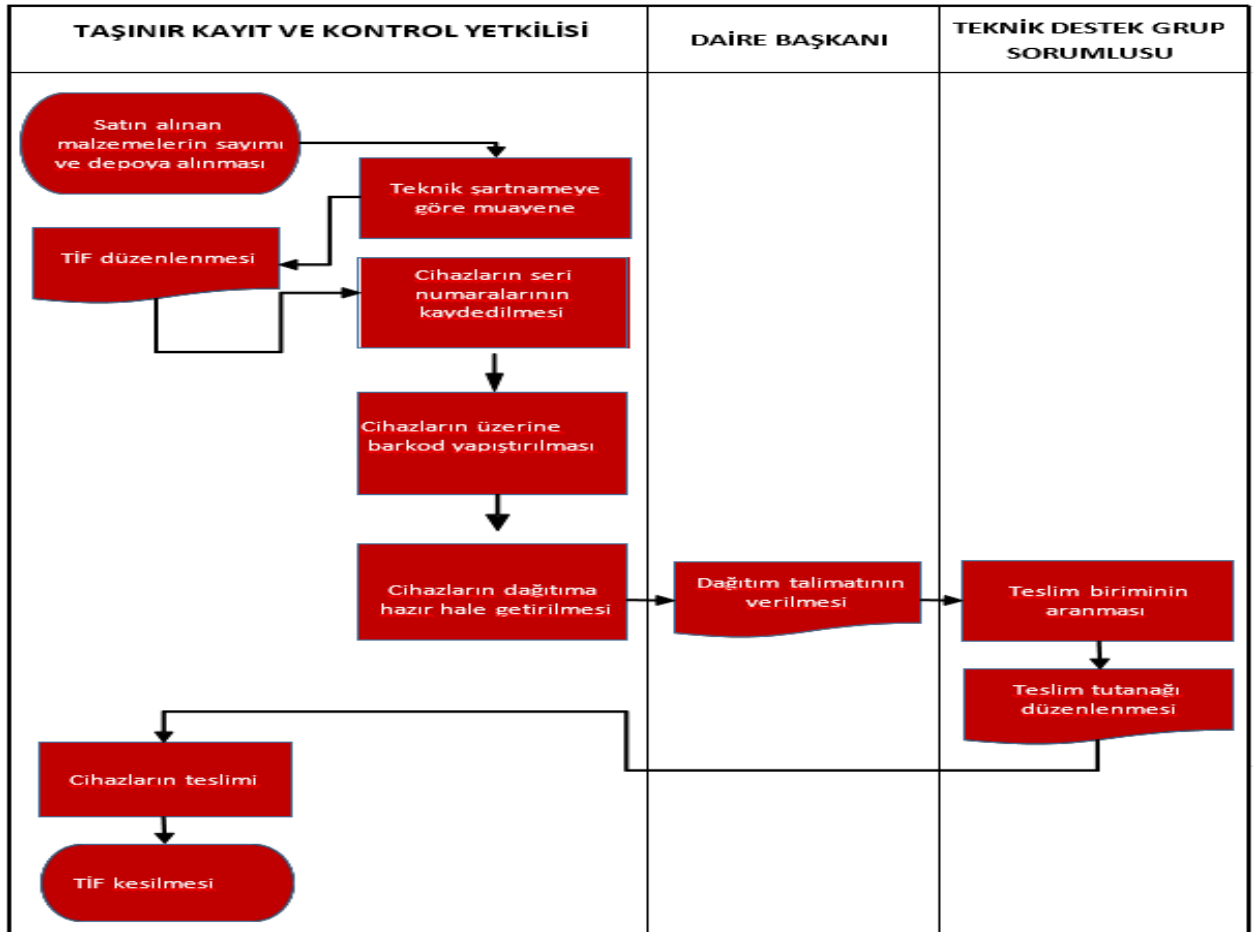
| TAŞINIR KAYIT VE KONTROL YETKİLİSİ | DAİRE BAŞKANI | TEKNİK DESTEK GRUP SORUMLUSU |
|---|---|---|

Satın alınan malzemelerin sayımı ve depoya alınması

Teknik şartnameye göre muayene

TİF düzenlenmesi

Cihazların seri numaralarının kaydedilmesi

Cihazların üzerine barkod yapıştırılması

Cihazların dağıtıma hazır hale getirilmesi

Dağıtım talimatının verilmesi

Teslim biriminin aranması

Teslim tutanağı düzenlenmesi

Cihazların teslimi

TİF kesilmesi